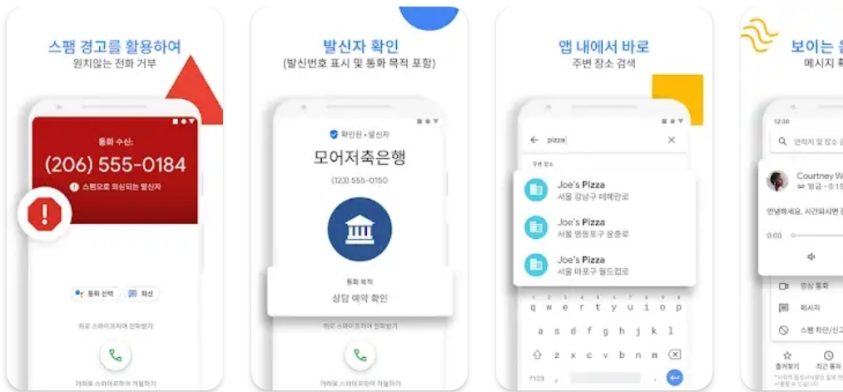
스팸 경고를 활용하여
원치않는 전화 거부

통화 수신:
(206) 555-0184
스팸으로 의심되는 발신자

통화 선택
회신

위로 스와이프하여 전화받기

아래로 스와이프하여 거절하기

발신자 확인
(발신번호 표시 및 통화 목적 포함)

확인된 • 발신자
모어저축은행
(123) 555-0150

통화 목적
상담 예약 확인

위로 스와이프하여 전화

아래로 스와이프하여 거절하기

앱 내에서 바로
주변 장소 검색

pizza

주변 장소

Joe's Pizza
서울 강남구 테헤란로

Joe's Pizza
서울 영등포구 문래로

Joe's Pizza
서울 마포구 월드컵로

?123

보이는 음
메시지 내

12:30

연락처 및 장소 검색

Courtney W
방금 • 1분

안녕하세요, 시간되시면

0:00

영상 통화

메시지

스팸 확인/신고

즐겨찾기
최근 통화